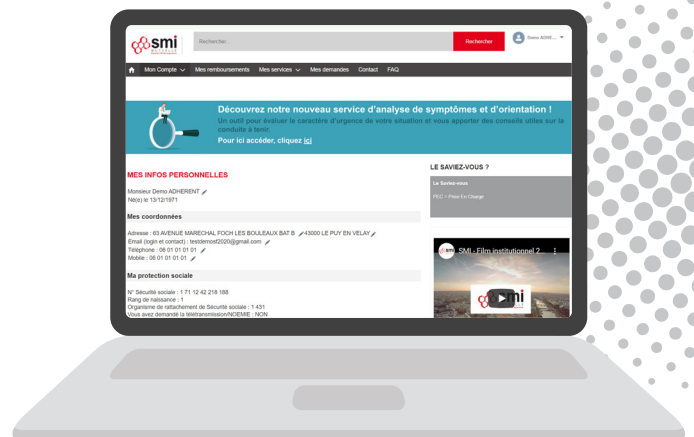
smi

Rechercher...

Rechercher

Demo ADHE...

Mon Compte Mes remboursements Mes services Mes demandes Contact FAQ

Découvrez notre nouveau service d'analyse de symptômes et d'orientation !

Un outil pour évaluer le caractère d'urgence de votre situation et vous apporter des conseils utiles sur la conduite à tenir.

Pour ici accéder, cliquez ici

MES INFOS PERSONNELLES

Monsieur Demo ADHERENT
Né(e) le 13/12/1971

Mes coordonnées

Adresse : 63 AVENUE MARECHAL FOCH LES BOULEAUX BAT B 43000 LE PUY EN VELAY
Email (login et contact) : testdemosf2020@gmail.com
Téléphone : 06 01 01 01 01
Mobile : 06 01 01 01 01

Ma protection sociale

N° Sécurité sociale : 1 71 12 42 218 188
Rang de naissance : 1
Organisme de rattachement de Sécurité sociale : 1 431
Vous avez demandé la télétransmission/NOEMIE : NON

LE SAVIEZ-VOUS ?

Le Saviez-vous

PEC = Prise En Charge

SMI - Film institutionnel 2...

smi